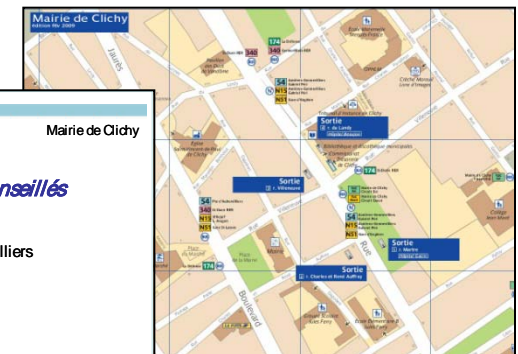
Mairie de Clichy
édition Mai 2009

Mairie de Clichy

nseillés

lliers

Jaurès

174
340
340
54
N15
N51

Sortie
1 - de Landy

Sortie
2 - Villeneuve

54
340
N15
N51

174

54
N15
N51

Sortie
3 - Martre

Sortie
4 - Charles et René Auffray

Boulevard

Rue